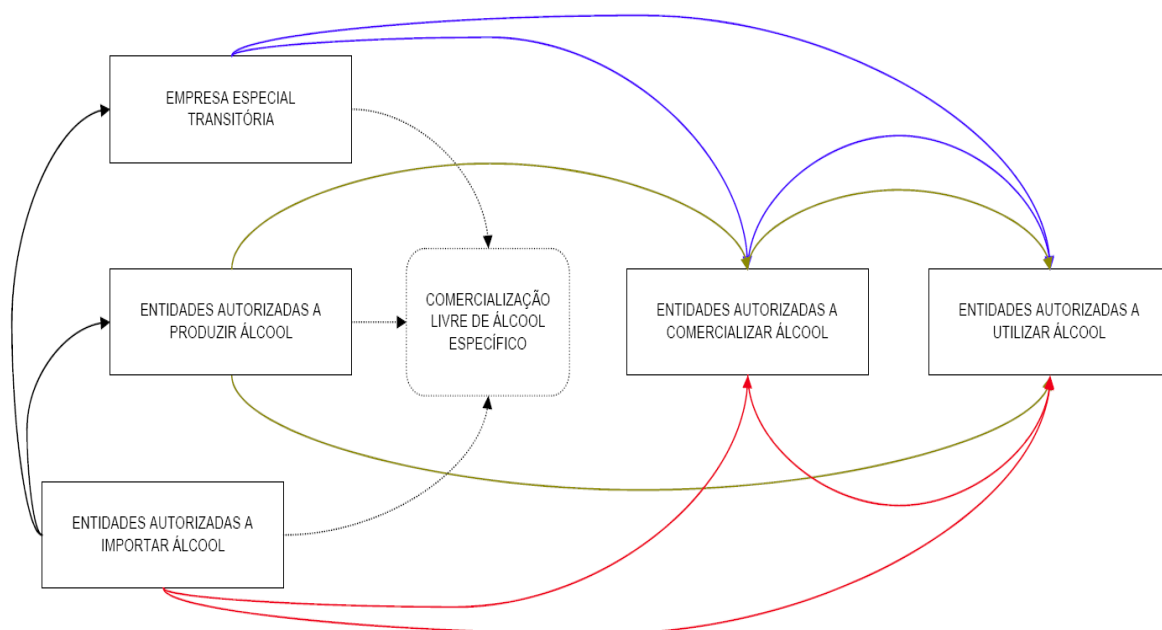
EMPRESA ESPECIAL TRANSITÓRIA

ENTIDADES AUTORIZADAS A PRODUZIR ÁLCOOL

COMERCIALIZAÇÃO LIVRE DE ÁLCOOL ESPECÍFICO

ENTIDADES AUTORIZADAS A COMERCIALIZAR ÁLCOOL

ENTIDADES AUTORIZADAS A UTILIZAR ÁLCOOL

ENTIDADES AUTORIZADAS A IMPORTAR ÁLCOOL